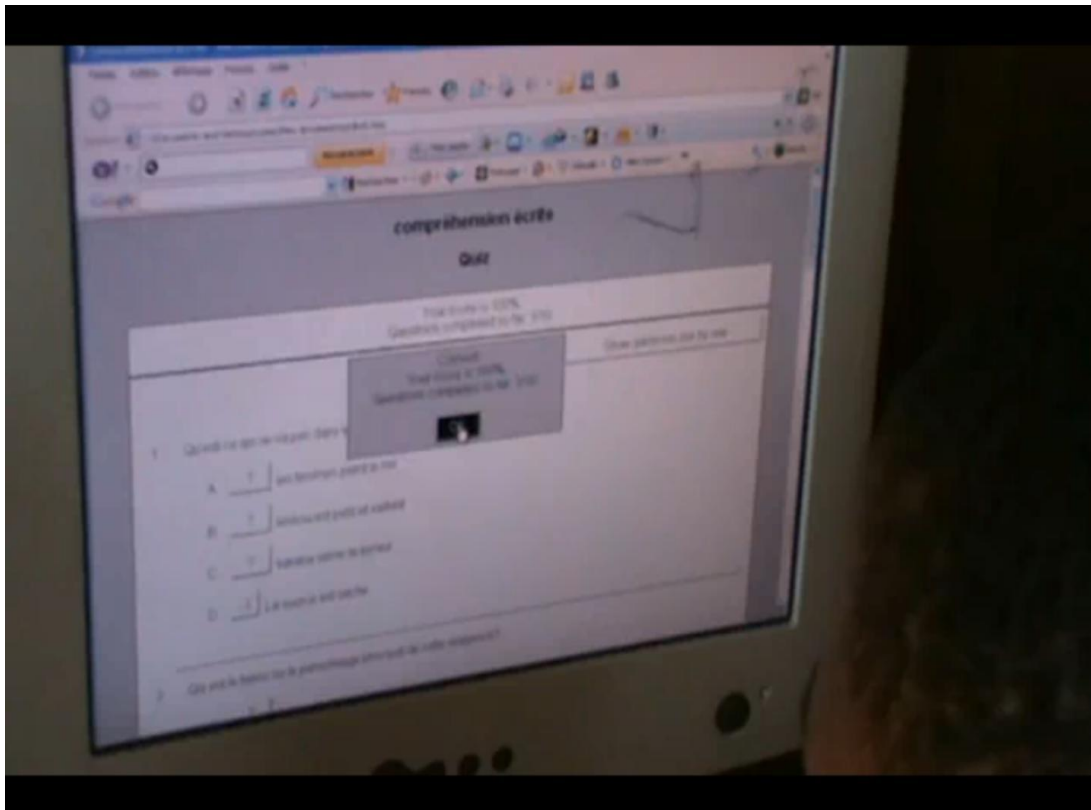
compréhension écrite

Quiz

Your score is 100%.
Questions completed so far: 7/10

Show questions one by one

Correct!
Your score is 100%.
Questions completed so far: 7/10

OK

1. Qu'est-ce qui ne va pas dans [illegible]

A. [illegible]

B. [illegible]

C. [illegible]

D. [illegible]

2. Qui est le héros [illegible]